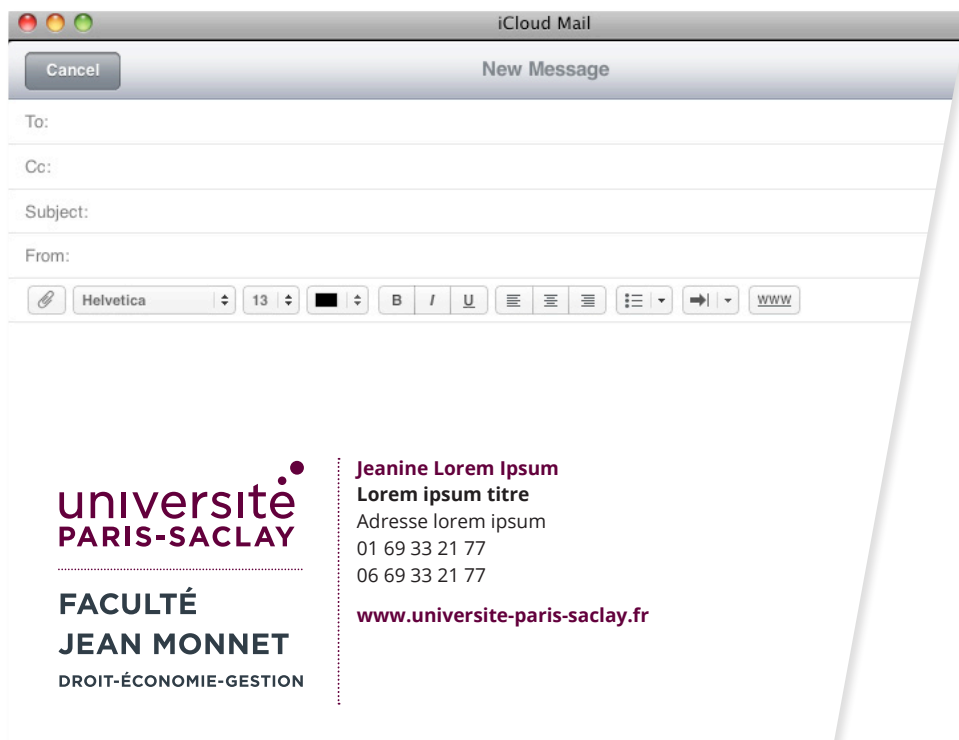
iCloud Mail

Cancel

New Message

To:

Cc:

Subject:

From:

Helvetica 13 B I U www

université
PARIS-SACLAY

FACULTÉ
JEAN MONNET
DROIT-ÉCONOMIE-GESTION

Jeanine Lorem Ipsum
Lorem ipsum titre
Adresse lorem ipsum
01 69 33 21 77
06 69 33 21 77

www.universite-paris-saclay.fr